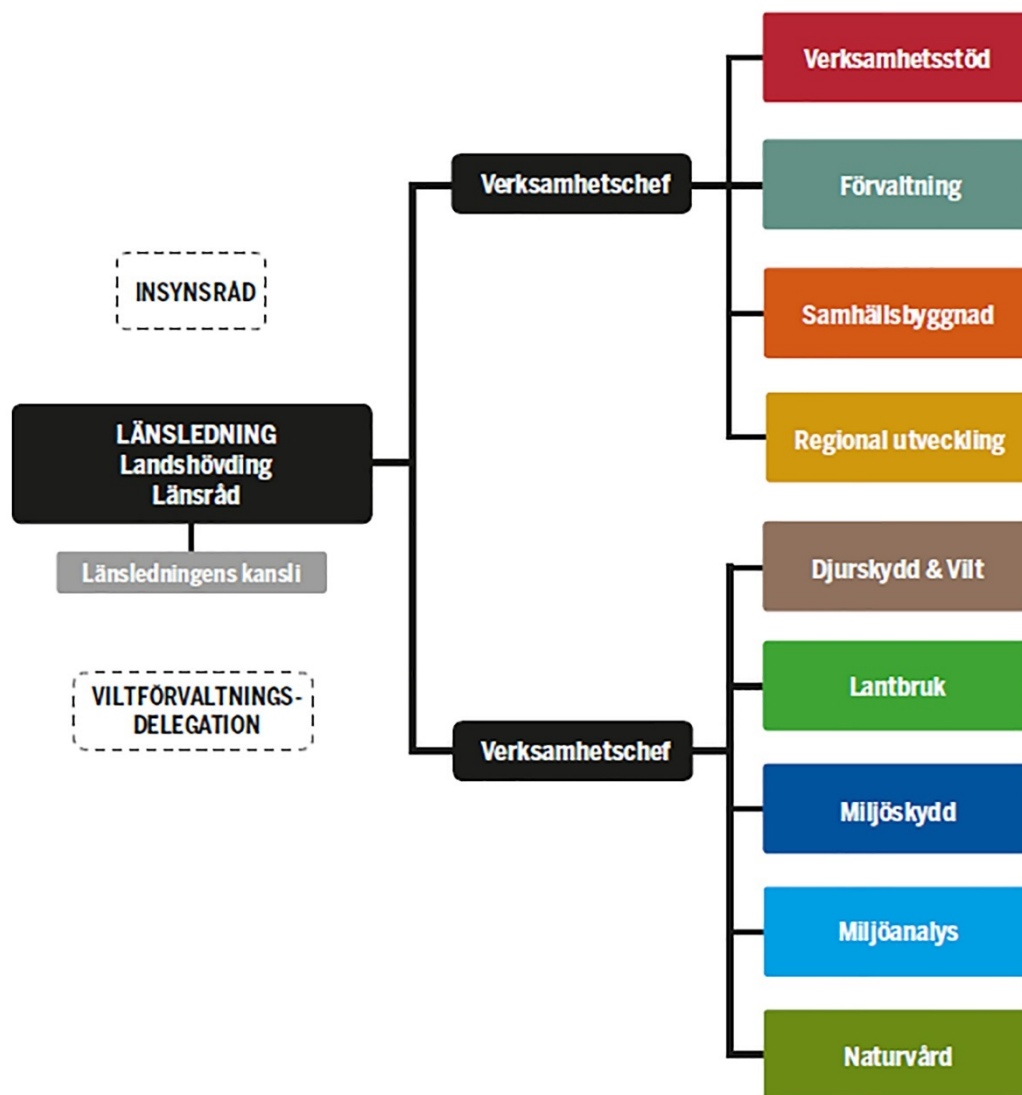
INSYNSRÅD

LÄNSLEDNING
Landshövding
Länsråd

Länsledningens kansli

VILTFÖRVALTNINGS-DELEGATION

Verksamhetschef

Verksamhetsstöd

Förvaltning

Samhällsbyggnad

Regional utveckling

Verksamhetschef

Djurskydd & Vilt

Lantbruk

Miljöskydd

Miljöanalys

Naturvård